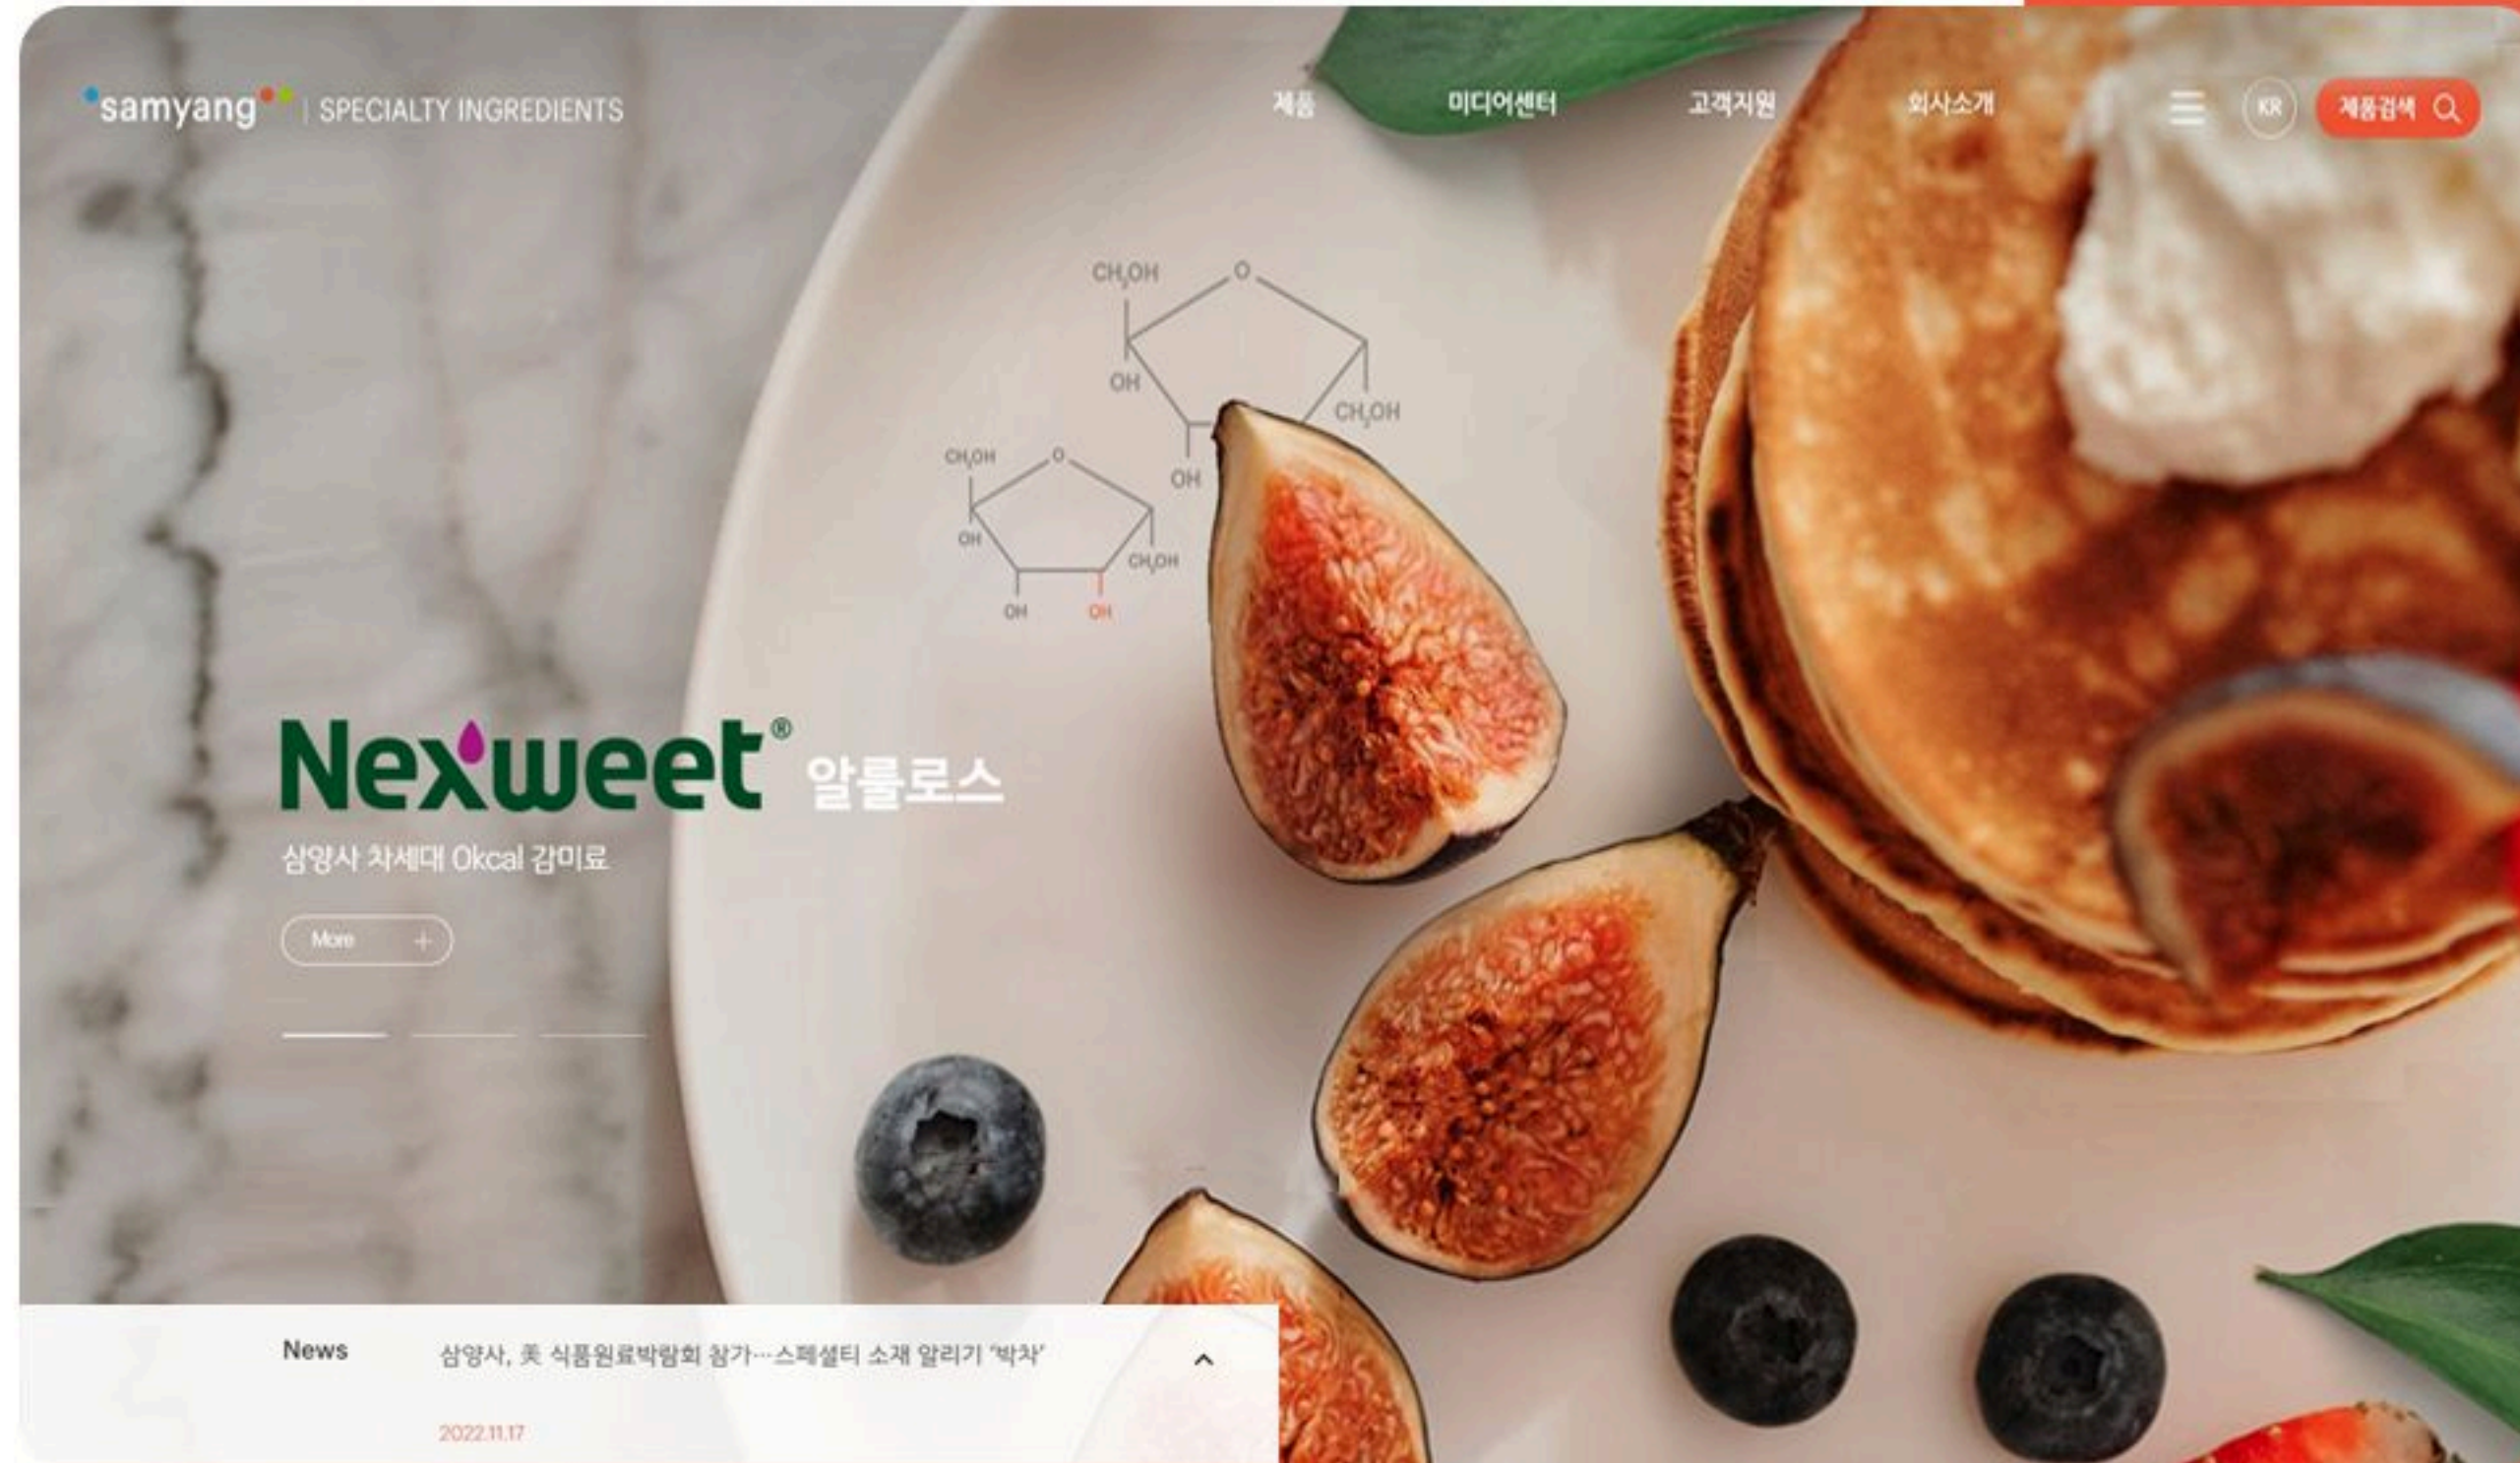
samyang | SPECIALTY INGREDIENTS

제품 미디어센터 고객지원 회사소개 KR 제품검색

$CH_2OH$ O OH $CH_2OH$ OH

$CH_2OH$ O OH $CH_2OH$ OH OH

Nexweet® 알룰로스

삼양사 차세대 0kcal 감미료

More +

News 삼양사, 美 식품원료박람회 참가…스페셜티 소재 알리기 '박차'

2022.11.17